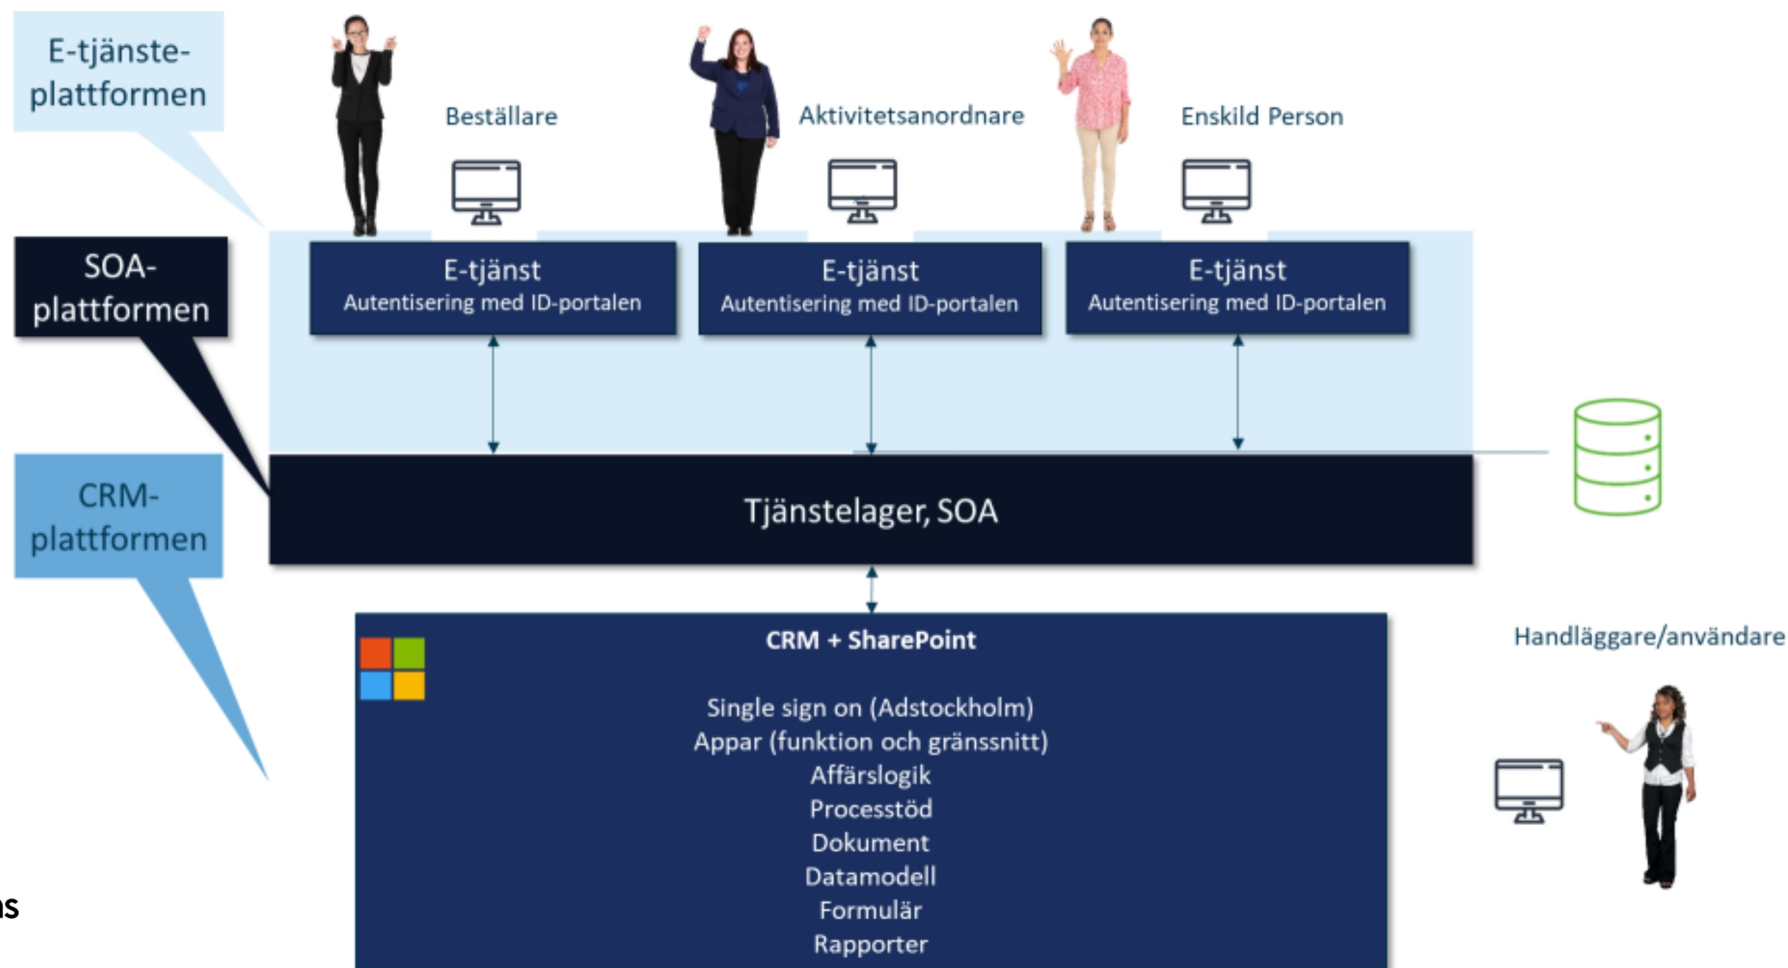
E-tjänste-plattformen

Beställare

Aktivitetsanordnare

Enskild Person

SOA-plattformen

E-tjänst
Autentisering med ID-portalen

E-tjänst
Autentisering med ID-portalen

E-tjänst
Autentisering med ID-portalen

CRM-plattformen

Tjänstelager, SOA

CRM + SharePoint

Single sign on (Adstockholm)
Appar (funktion och gränssnitt)
Affärslogik
Processtöd
Dokument
Datamodell
Formulär
Rapporter

Handläggare/användare

ıs